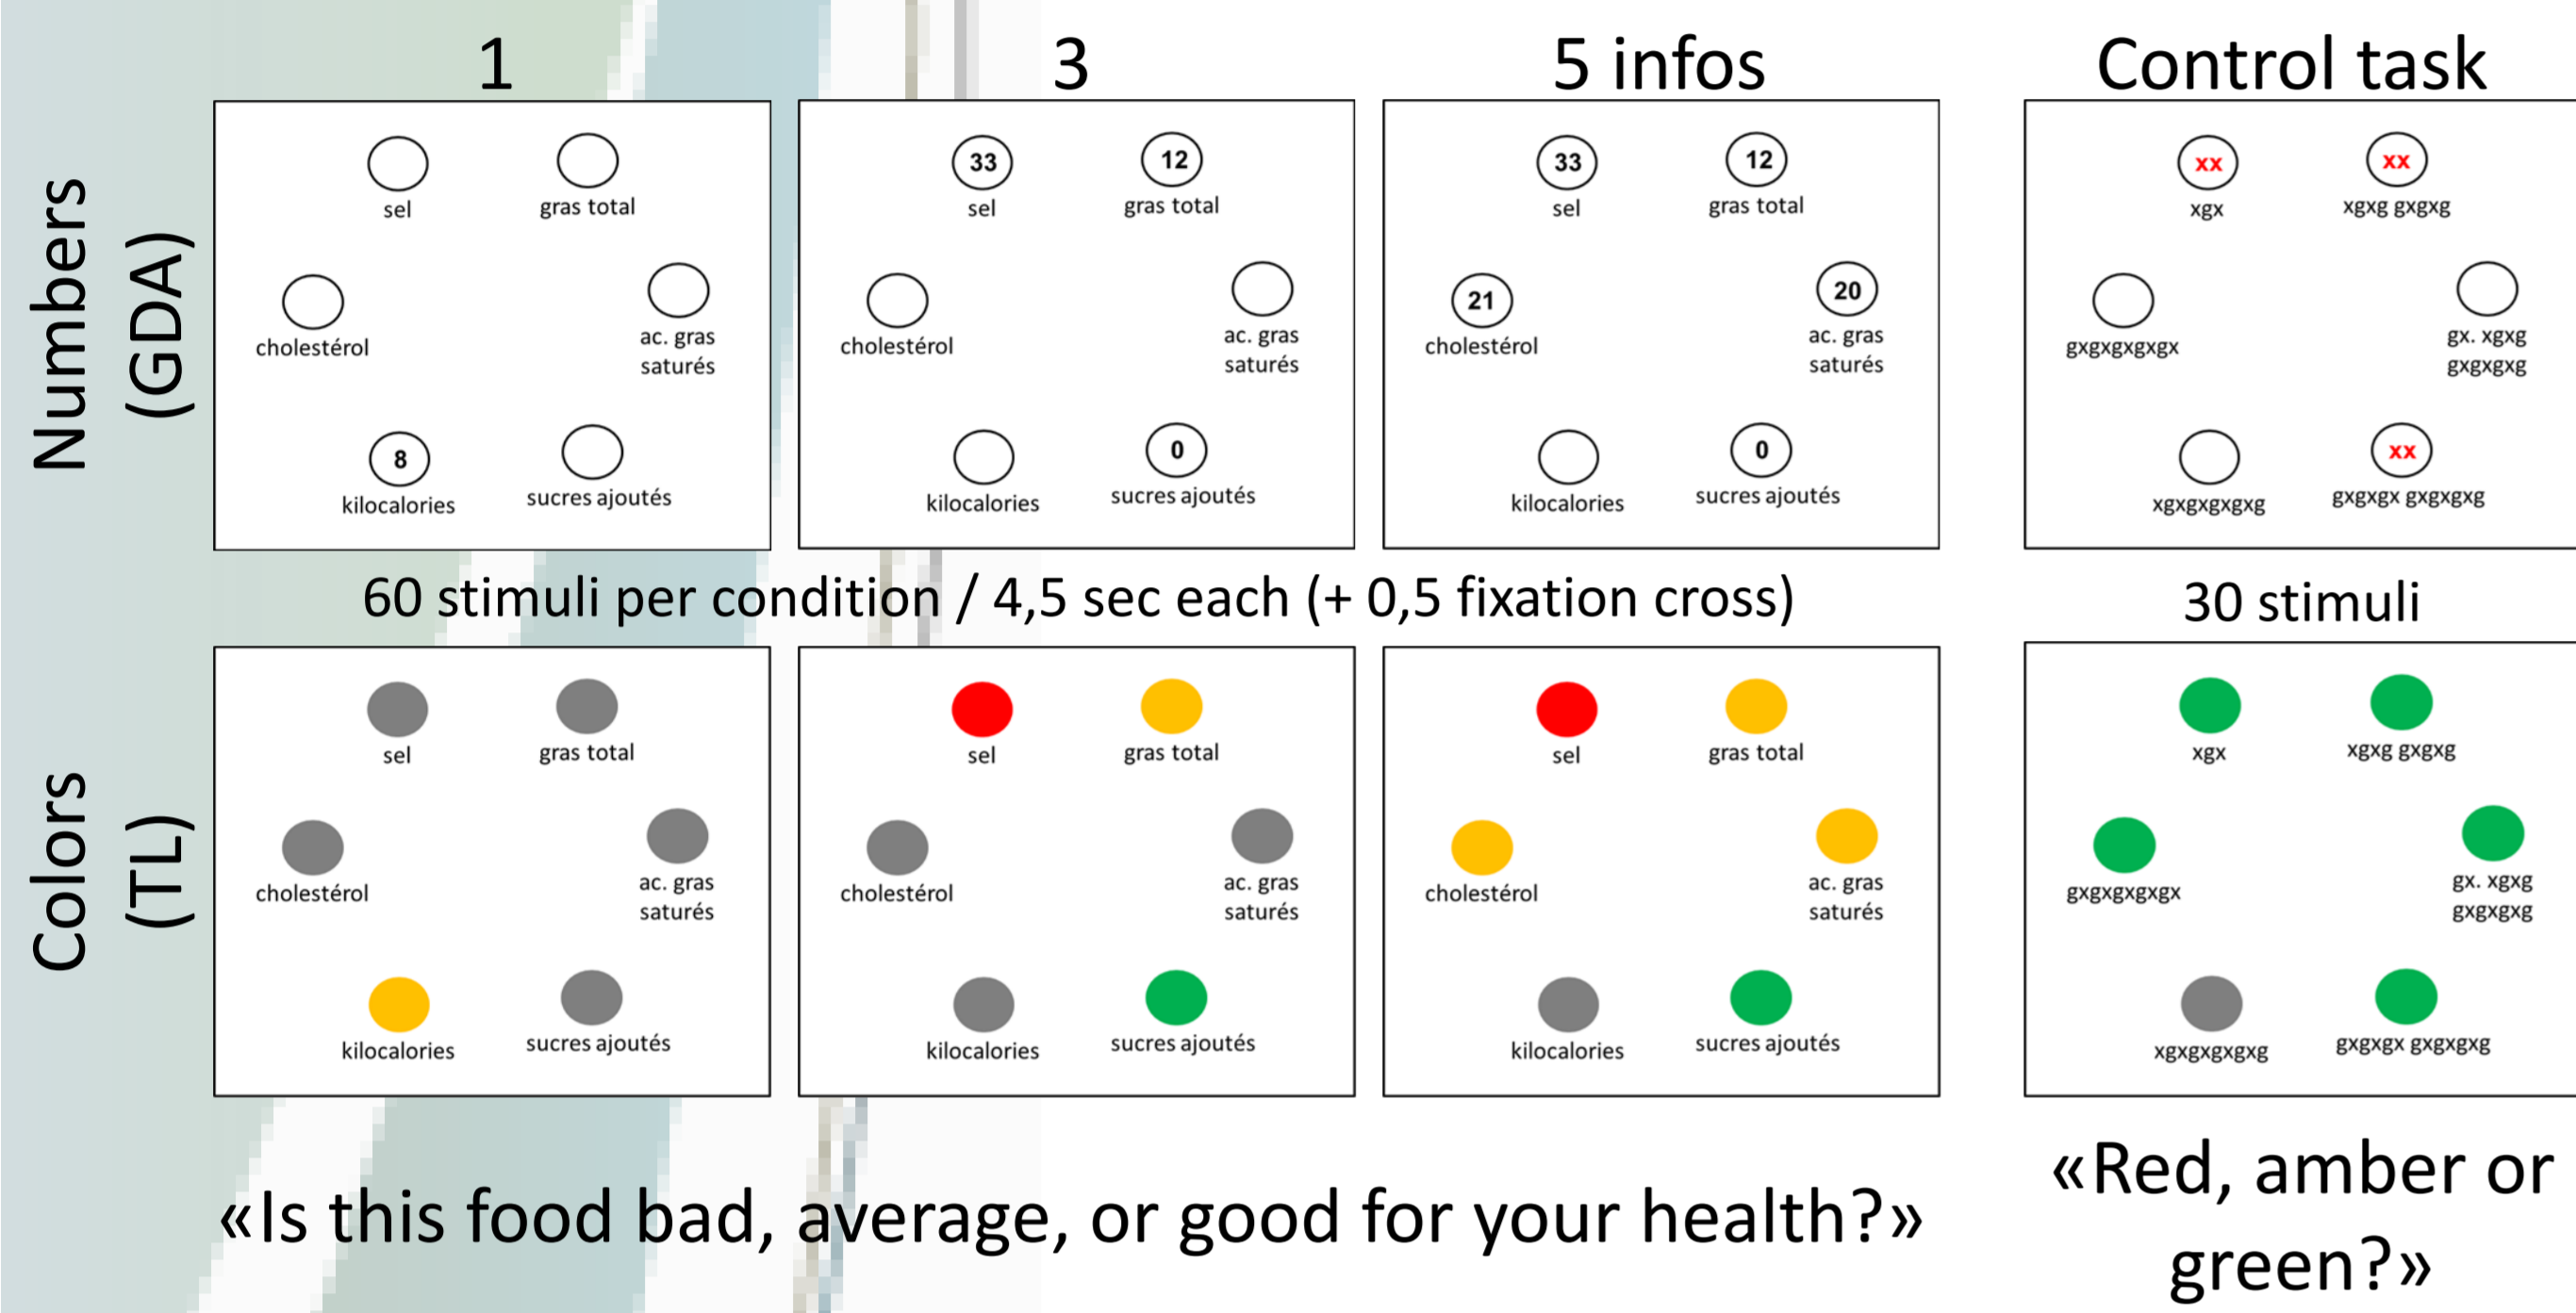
1

3

5 infos

Control task

Numbers (GDA)

sel
gras total
cholestérol
ac. gras saturés
8
kilocalories
sucres ajoutés

33
sel
12
gras total
cholestérol
ac. gras saturés
kilocalories
0
sucres ajoutés

33
sel
12
gras total
21
cholestérol
20
ac. gras saturés
kilocalories
0
sucres ajoutés

xx
xgx
xx
xgxg gxgxg
gxgxgxgxgx
gx. xgxg gxgxgxg
xgxgxgxgxg
xx
gxgxgx gxgxgxg

60 stimuli per condition / 4,5 sec each (+ 0,5 fixation cross)

30 stimuli

Colors (TL)

sel
gras total
cholestérol
ac. gras saturés
kilocalories
sucres ajoutés

sel
gras total
cholestérol
ac. gras saturés
kilocalories
sucres ajoutés

sel
gras total
cholestérol
ac. gras saturés
kilocalories
sucres ajoutés

xgx
xgxg gxgxg
gxgxgxgxgx
gx. xgxg gxgxgxg
xgxgxgxgxg
gxgxgx gxgxgxg

«Is this food bad, average, or good for your health?»

«Red, amber or green?»